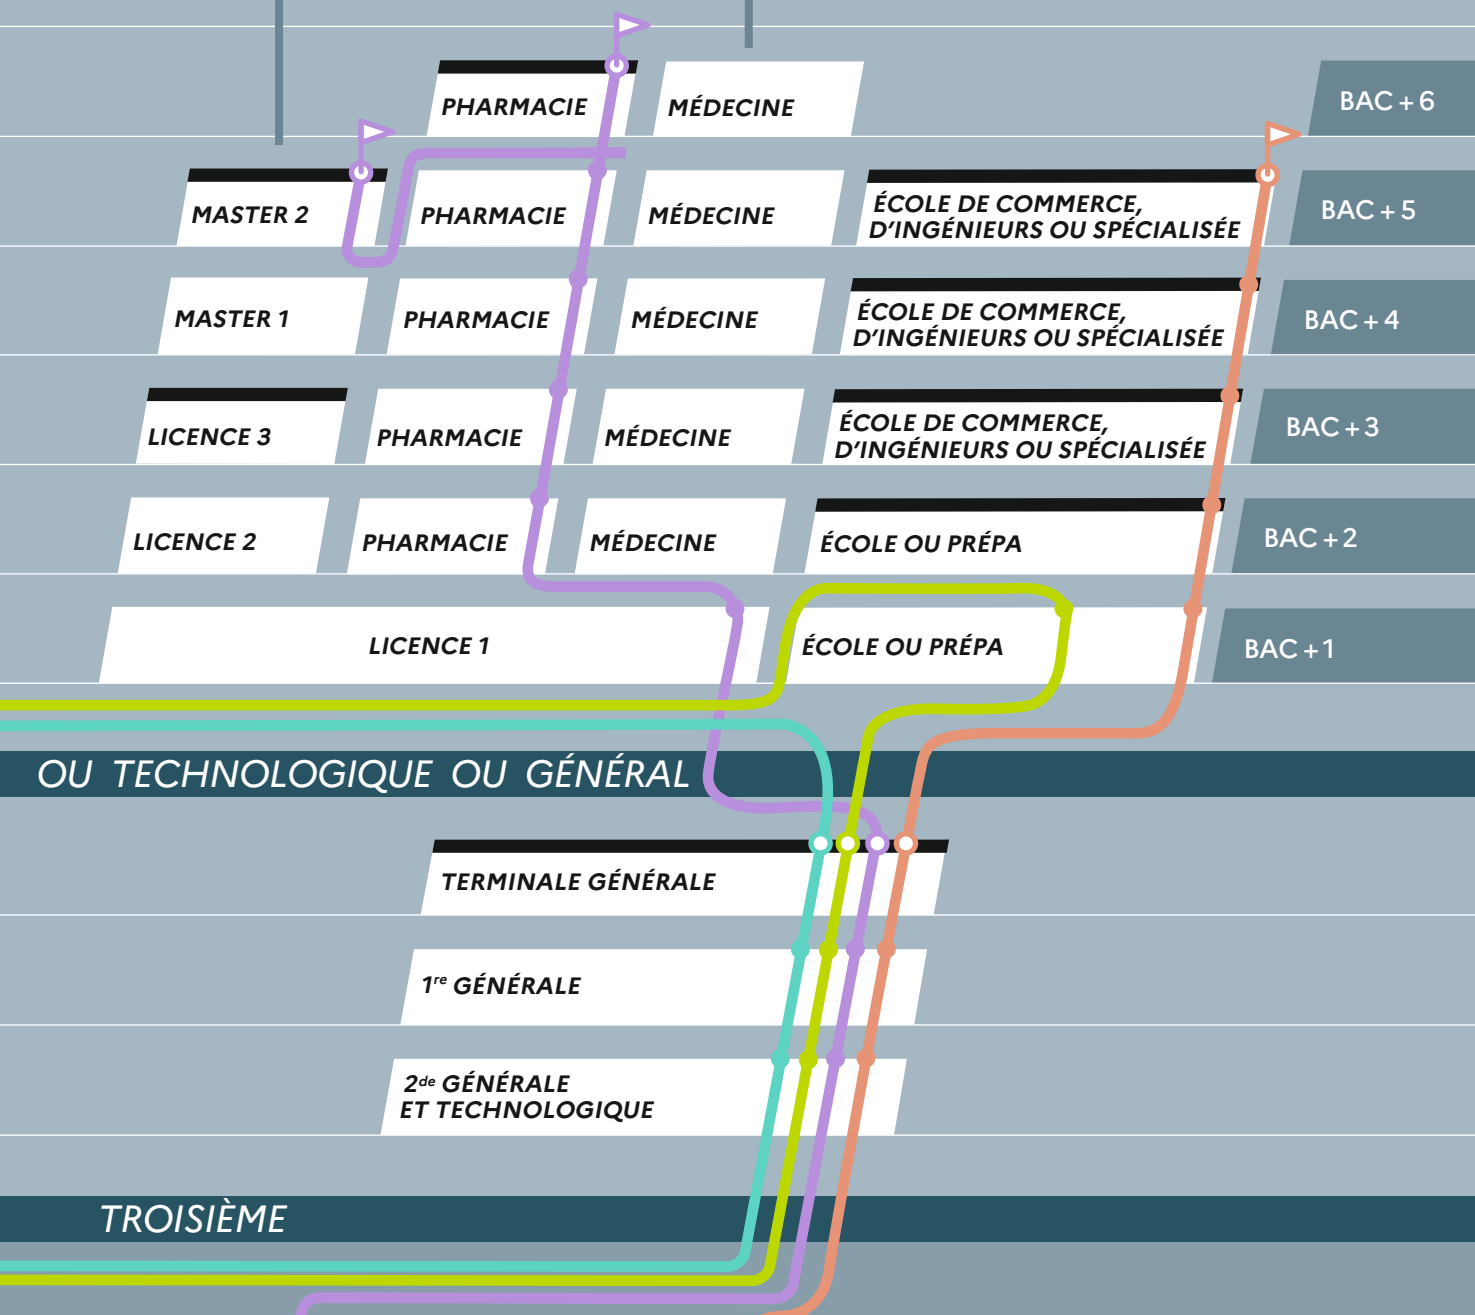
PHARMACIE

MÉDECINE

BAC + 6

MASTER 2

PHARMACIE

MÉDECINE

ÉCOLE DE COMMERCE, D'INGÉNIEURS OU SPÉCIALISÉE

BAC + 5

MASTER 1

PHARMACIE

MÉDECINE

ÉCOLE DE COMMERCE, D'INGÉNIEURS OU SPÉCIALISÉE

BAC + 4

LICENCE 3

PHARMACIE

MÉDECINE

ÉCOLE DE COMMERCE, D'INGÉNIEURS OU SPÉCIALISÉE

BAC + 3

LICENCE 2

PHARMACIE

MÉDECINE

ÉCOLE OU PRÉPA

BAC + 2

LICENCE 1

ÉCOLE OU PRÉPA

BAC + 1

OU TECHNOLOGIQUE OU GÉNÉRAL

TERMINALE GÉNÉRALE

1$^{re}$ GÉNÉRALE

2$^{de}$ GÉNÉRALE ET TECHNOLOGIQUE

TROISIÈME